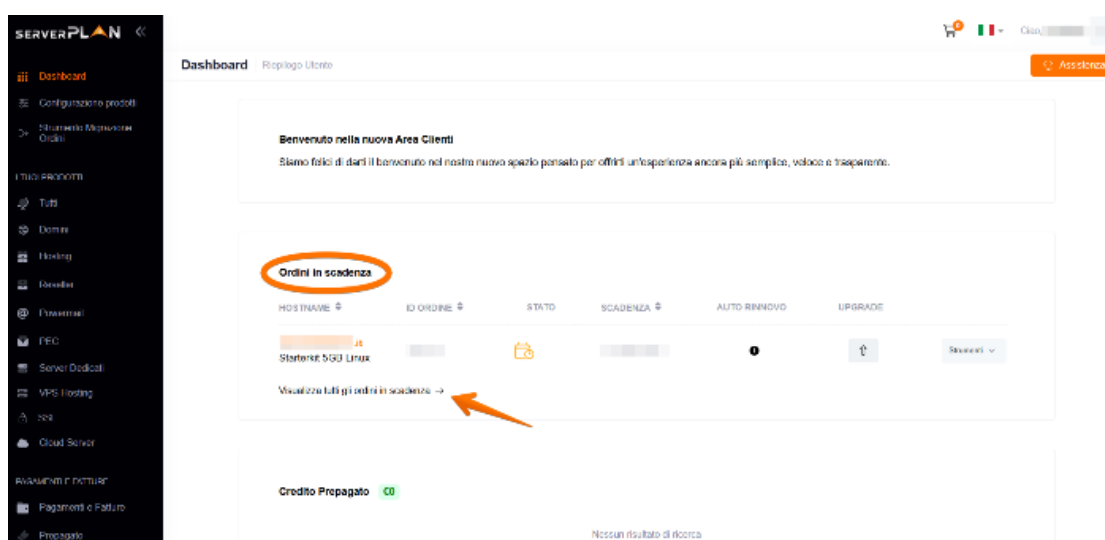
SERVERPLAN «

Dashboard
Configurazione prodotti
Strumento Migrazione Ordini

I TUOI PRODOTTI
Tutti
Domini
Hosting
Reseller
Powermail
PEC
Server Dedicati
VPS Hosting
SSL
Cloud Server

PAGAMENTI E FATTURE
Pagamenti e Fatture
Prepagato

Ciao, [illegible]

Dashboard Riepilogo Utente

Assistenza

Benvenuto nella nuova Area Clienti
Siamo felici di darti il benvenuto nel nostro nuovo spazio pensato per offrirti un'esperienza ancora più semplice, veloce e trasparente.

Ordini in scadenza

| HOSTNAME | ID ORDINE | STATO | SCADENZA | AUTO RINNOVO | UPGRADE | |
|---|---|---|---|---|---|---|
| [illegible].it Starterkit 5GB Linux | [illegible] | | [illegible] | | | Strumenti |

Visualizza tutti gli ordini in scadenza →

Credito Prepagato €0

Nessun risultato di ricerca